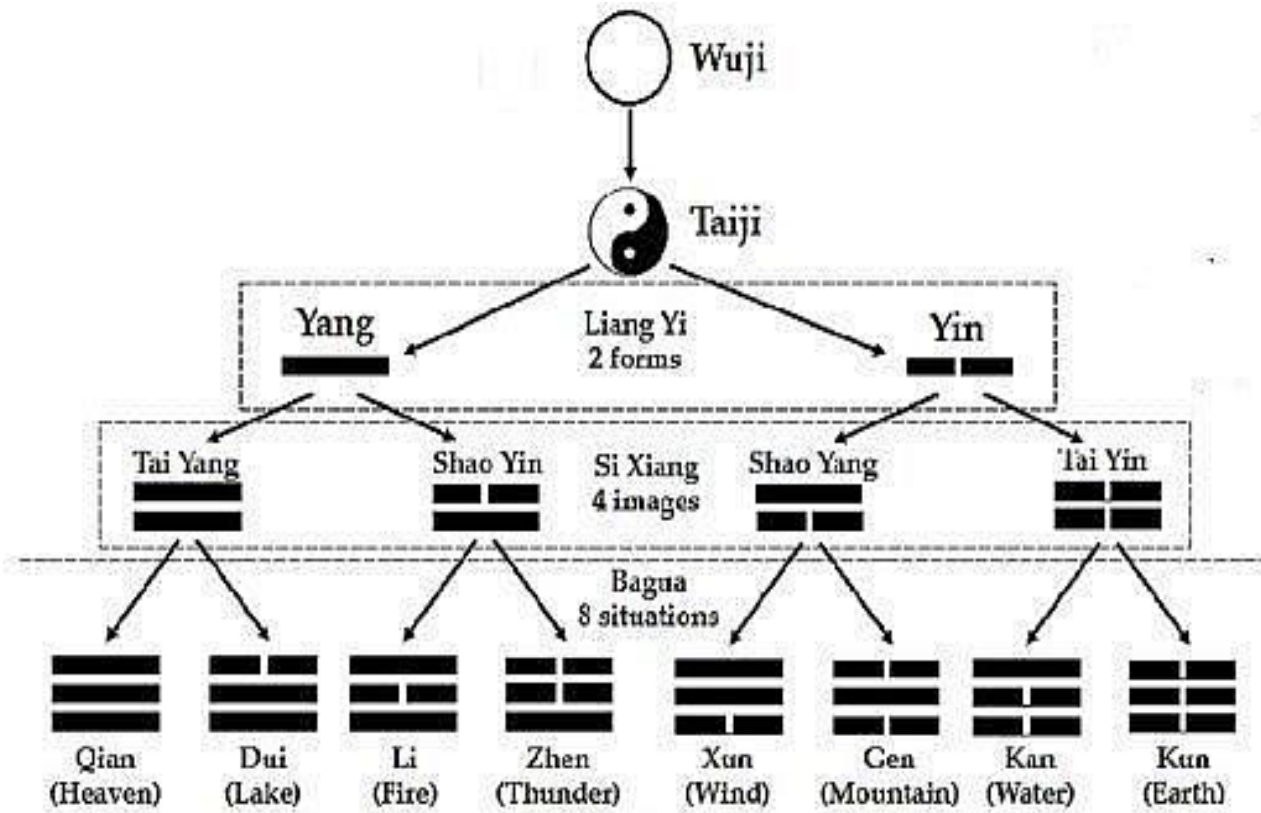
Wuji

Taiji

Yang

Liang Yi
2 forms

Yin

Tai Yang

Shao Yin

Si Xiang
4 images

Shao Yang

Tai Yin

Bagua
8 situations

Qian
(Heaven)

Dui
(Lake)

Li
(Fire)

Zhen
(Thunder)

Xun
(Wind)

Gen
(Mountain)

Kan
(Water)

Kun
(Earth)